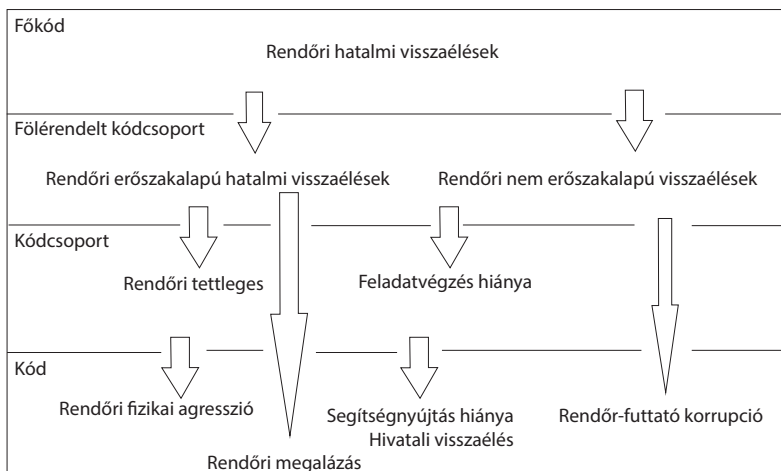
Főkód

Rendőri hatalmi visszaélések

Fölérendelt kódcsoport

Rendőri erőszakalapú hatalmi visszaélések

Rendőri nem erőszakalapú visszaélések

Kódcsoport

Rendőri tettleges

Feladatvégzés hiánya

Kód

Rendőri fizikai agresszió

Segítségnyújtás hiánya
Hivatali visszaélés

Rendőr-futtató korrupció

Rendőri megalázás